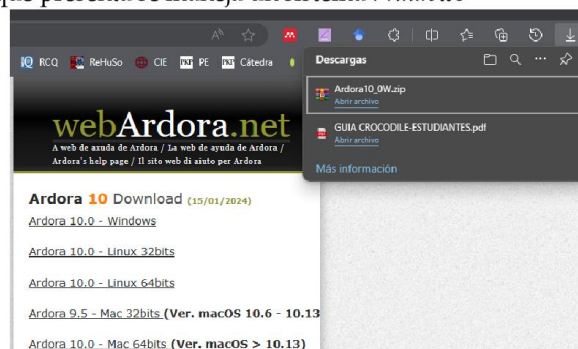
que presenta el manejo ancionario Windows

RCQ ReHuSo CIE PE Cátedra

Descargas

Ardora10_0W.zip
Abrir archivo

GUIA CROCODILE-ESTUDIANTES.pdf
Abrir archivo

Más información

webArdora.net

A web de axuda de Ardora / La web de ayuda de Ardora / Ardora's help page / Il sito web di aiuto per Ardora

Ardora 10 Download (15/01/2024)

Ardora 10.0 - Windows

Ardora 10.0 - Linux 32bits

Ardora 10.0 - Linux 64bits

Ardora 9.5 - Mac 32bits (Ver. macOS 10.6 - 10.13

Ardora 10.0 - Mac 64bits (Ver. macOS > 10.13)